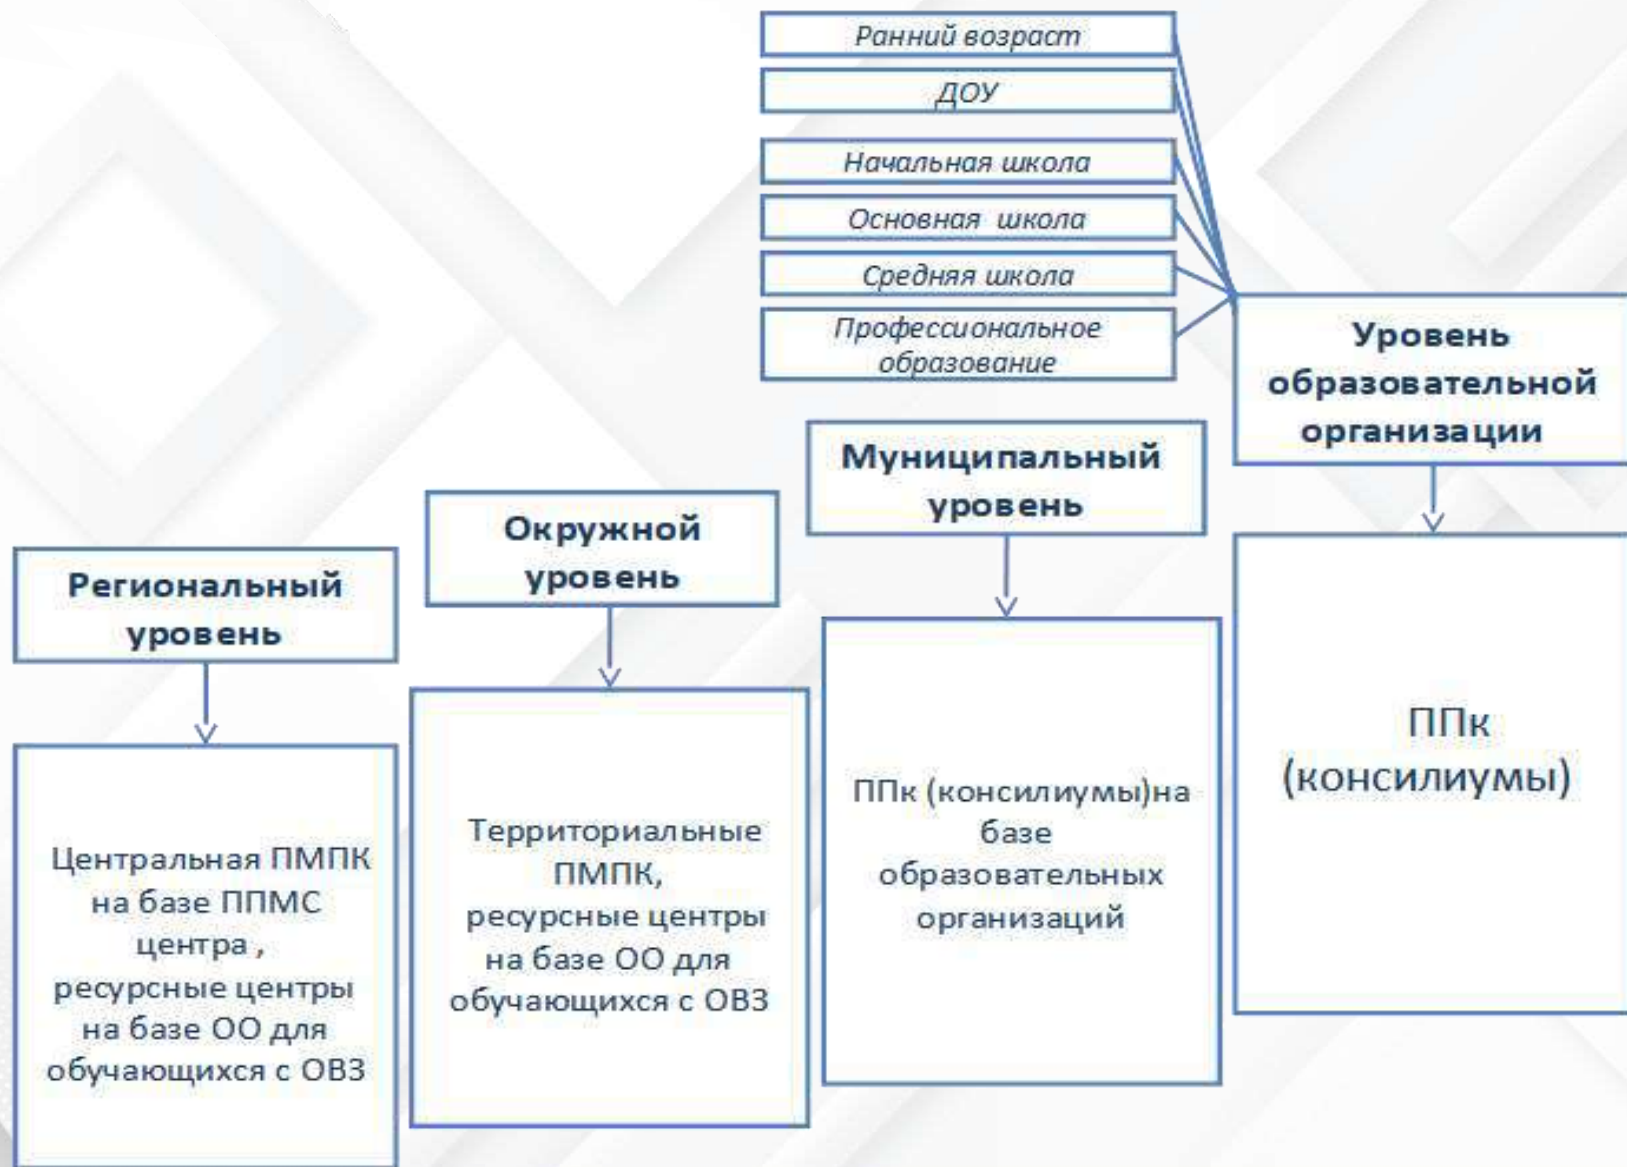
Ранний возраст

ДОУ

Начальная школа

Основная школа

Средняя школа

Профессиональное образование

Уровень образовательной организации

ППк (консилиумы)

Муниципальный уровень

ППк (консилиумы)на базе образовательных организаций

Окружной уровень

Территориальные ПМПК, ресурсные центры на базе ОО для обучающихся с ОВЗ

Региональный уровень

Центральная ПМПК на базе ППМС центра , ресурсные центры на базе ОО для обучающихся с ОВЗ